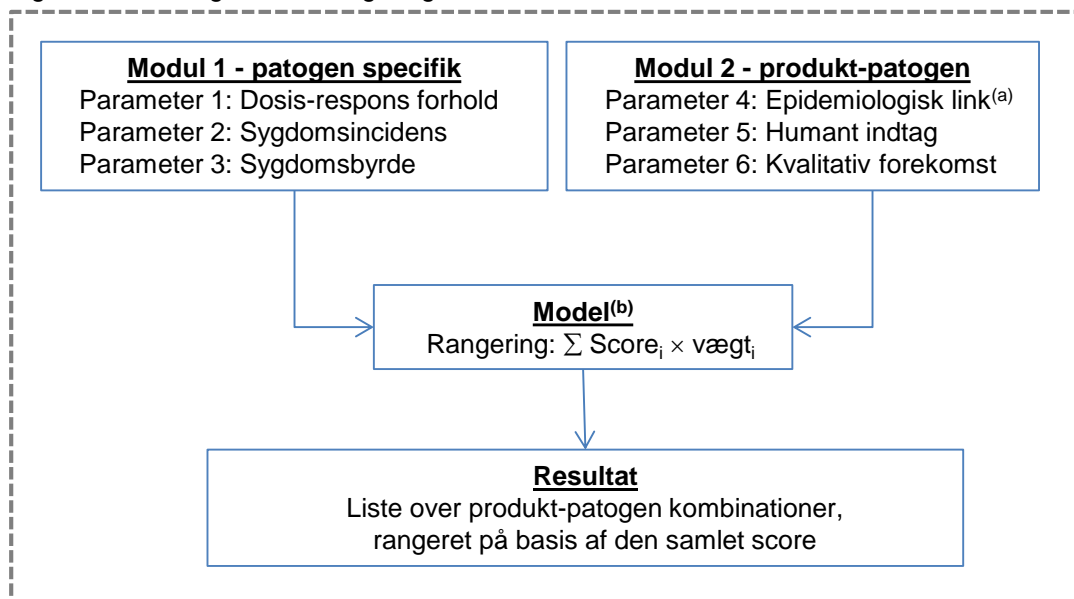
**Modul 1 - patogen specifik**
Parameter 1: Dosis-respons forhold
Parameter 2: Sygdomsincidens
Parameter 3: Sygdomsbyrde

**Modul 2 - produkt-patogen**
Parameter 4: Epidemiologisk link$^{(a)}$
Parameter 5: Humant indtag
Parameter 6: Kvalitativ forekomst

**Model$^{(b)}$**
Rangering: $\sum \text{Score}_i \times \text{vægt}_i$

**Resultat**
Liste over produkt-patogen kombinationer, rangeret på basis af den samlet score